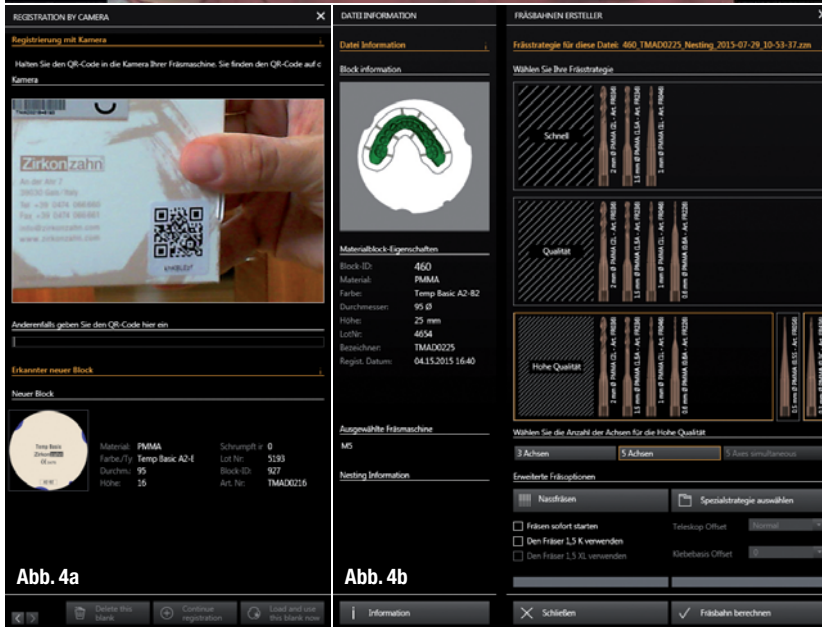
REGISTRATION BY CAMERA

Registrierung mit Kamera

Halten Sie den QR-Code in die Kamera Ihrer Fräsmaschine. Sie finden den QR-Code auf c

Kamera

Zirkonzahn

An der Ahr 7
39030 Gais / Italy
Tel +39 0474 066680
Fax +39 0474 066661
info@zirkonzahn.com
www.zirkonzahn.com

Anderenfalls geben Sie den QR-Code hier ein

Erkannter neuer Block

Neuer Block

Temp Basic
Zirkonzahn
Ø

| Material: | PMMA | Schrumpft ir | 0 |
|---|---|---|---|
| Farbe/Ty | Temp Basic A2-E | Lot Nr: | 5193 |
| Durchm.: | 95 | Block-ID: | 927 |
| Höhe: | 16 | Art. Nr: | TMAD0216 |

Abb. 4a

Delete this blank

Continue registration

Load and use this blank now

DATEI INFORMATION

Datei Information

Block information

Materialblock-Eigenschaften

| Block-ID: | 460 |
|---|---|
| Material: | PMMA |
| Farbe: | Temp Basic A2-B2 |
| Durchmesser: | 95 Ø |
| Höhe: | 25 mm |
| LotNr: | 4654 |
| Bezeichner: | TMAD0225 |
| Regist. Datum: | 04.15.2015 16:40 |

Ausgewählte Fräsmaschine

M5

Nesting Information

Abb. 4b

Information

FRÄSBAHNEN ERSTELLER

Frästrategie für diese Datei: 460_TMAD0225_Nesting_2015-07-29_10-53-37.zm

Wählen Sie Ihre Frässtrategie

Schnell

2 mm Ø PMMA (2) – Art. FR248
1,5 mm Ø PMMA (1,5) – Art. FR248
1 mm Ø PMMA (1) – Art. FR248

Qualität

2 mm Ø PMMA (2) – Art. FR248
1,5 mm Ø PMMA (1,5A) – Art. FR236
1 mm Ø PMMA (1) – Art. FR248
0,6 mm Ø PMMA (0,6A) – Art. FR236

Hohe Qualität

2 mm Ø PMMA (2) – Art. FR248
1,5 mm Ø PMMA (1,5A) – Art. FR236
1 mm Ø PMMA (1) – Art. FR248
0,6 mm Ø PMMA (0,6A) – Art. FR236
0,5 mm Ø PMMA (0,5S) – Art. FR048

Wählen Sie die Anzahl der Achsen für die Hohe Qualität

3 Achsen
5 Achsen
5 Axes simultaneous

Erweiterte Fräsoptionen

Nassfräsen

Spezialstrategie auswählen

Fräsen sofort starten

Den Fräser 1,5 K verwenden

Den Fräser 1,5 XL verwenden

Teleskop Offset

Normal

Klebebasis Offset

0

Schließen

Fräsbahn berechnen